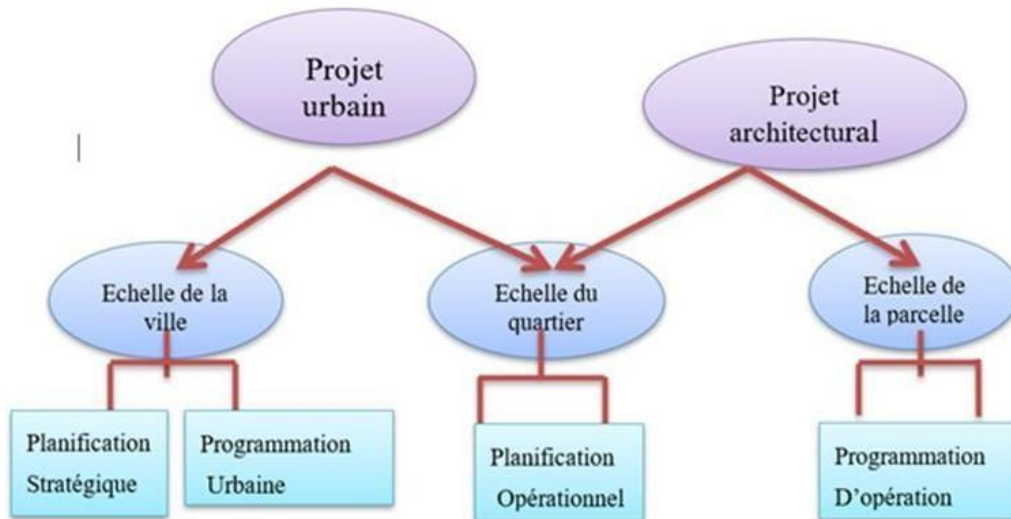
Projet urbain

Projet architectural

Echelle de la ville

Echelle du quartier

Echelle de la parcelle

Planification Stratégique

Programmation Urbaine

Planification Opérationnel

Programmation D'opération